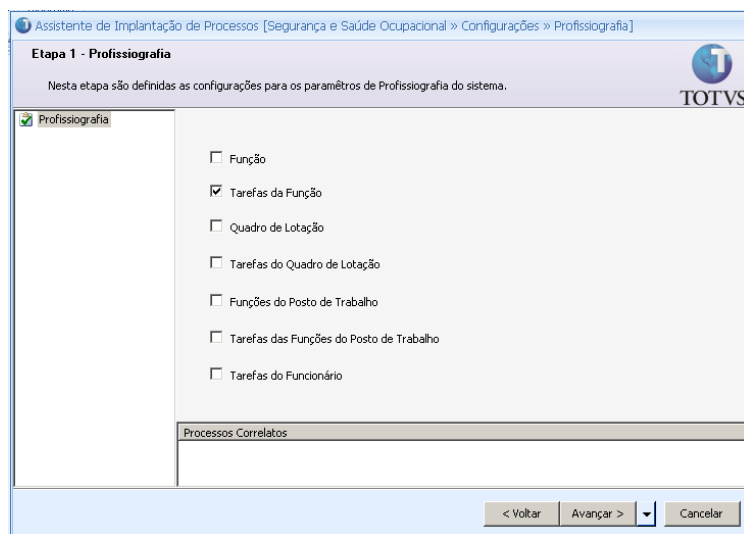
Assistente de Implantação de Processos [Segurança e Saúde Ocupacional » Configurações » Profissiografia]

Etapa 1 - Profissiografia

Nesta etapa são definidas as configurações para os parâmetros de Profissiografia do sistema.

TOTVS

Profissiografia

☐ Função

☑ Tarefas da Função

☐ Quadro de Lotação

☐ Tarefas do Quadro de Lotação

☐ Funções do Posto de Trabalho

☐ Tarefas das Funções do Posto de Trabalho

☐ Tarefas do Funcionário

Processos Correlatos

< Voltar | Avançar > | Cancelar